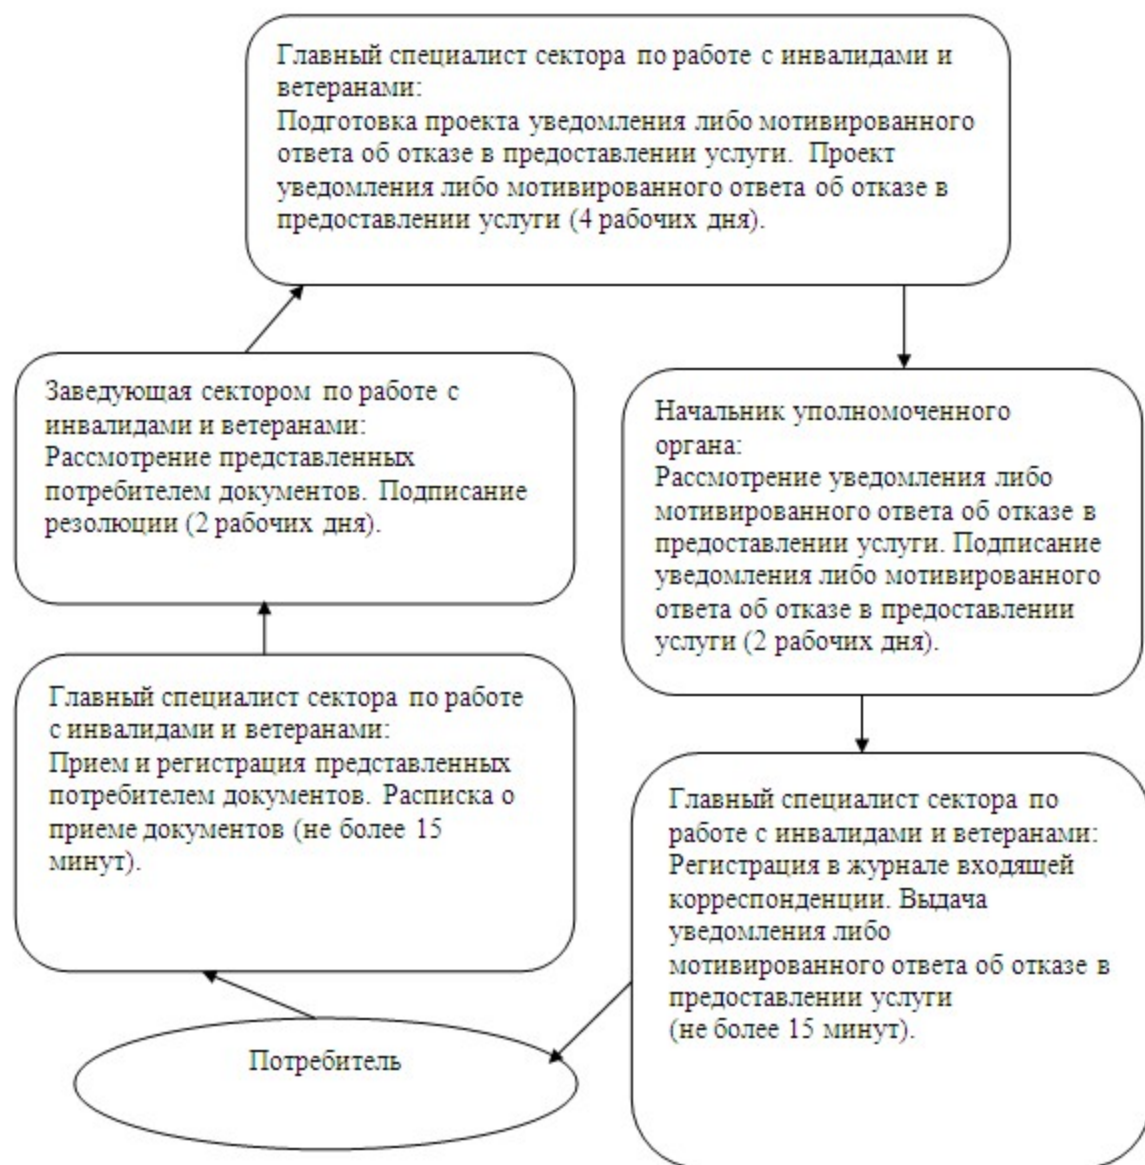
Главный специалист сектора по работе с инвалидами и ветеранами:
Подготовка проекта уведомления либо мотивированного ответа об отказе в предоставлении услуги. Проект уведомления либо мотивированного ответа об отказе в предоставлении услуги (4 рабочих дня).

Заведующая сектором по работе с инвалидами и ветеранами:
Рассмотрение представленных потребителем документов. Подписание резолюции (2 рабочих дня).

Начальник уполномоченного органа:
Рассмотрение уведомления либо мотивированного ответа об отказе в предоставлении услуги. Подписание уведомления либо мотивированного ответа об отказе в предоставлении услуги (2 рабочих дня).

Главный специалист сектора по работе с инвалидами и ветеранами:
Прием и регистрация представленных потребителем документов. Расписка о приеме документов (не более 15 минут).

Главный специалист сектора по работе с инвалидами и ветеранами:
Регистрация в журнале входящей корреспонденции. Выдача уведомления либо мотивированного ответа об отказе в предоставлении услуги
(не более 15 минут).

Потребитель